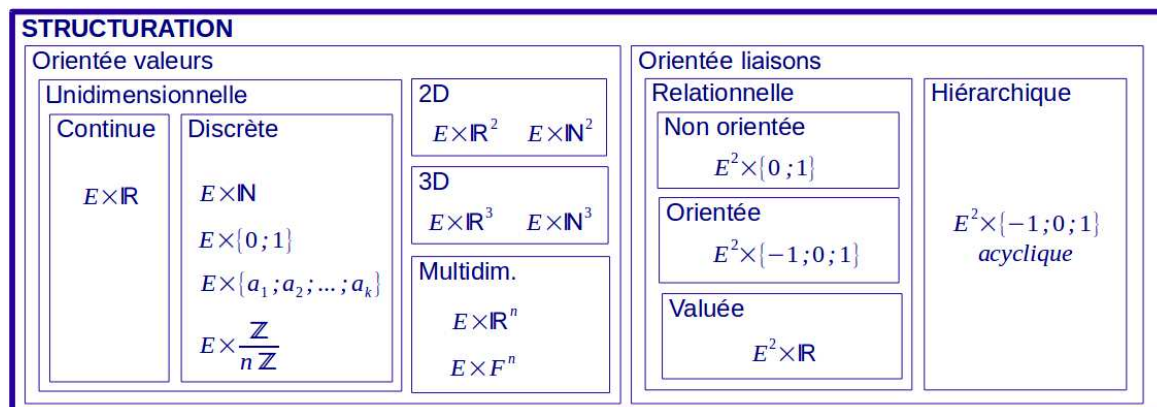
STRUCTURATION

Orientée valeurs

Unidimensionnelle

Continue

$E \times \mathbb{R}$

Discrète

$E \times \mathbb{N}$

$E \times \{0;1\}$

$E \times \{a_1; a_2; \ldots; a_k\}$

$E \times \frac{\mathbb{Z}}{n\mathbb{Z}}$

2D

$E \times \mathbb{R}^2$ $E \times \mathbb{N}^2$

3D

$E \times \mathbb{R}^3$ $E \times \mathbb{N}^3$

Multidim.

$E \times \mathbb{R}^n$

$E \times F^n$

Orientée liaisons

Relationnelle

Non orientée

$E^2 \times \{0;1\}$

Orientée

$E^2 \times \{-1;0;1\}$

Valuée

$E^2 \times \mathbb{R}$

Hiérarchique

$E^2 \times \{-1;0;1\}$
acyclique